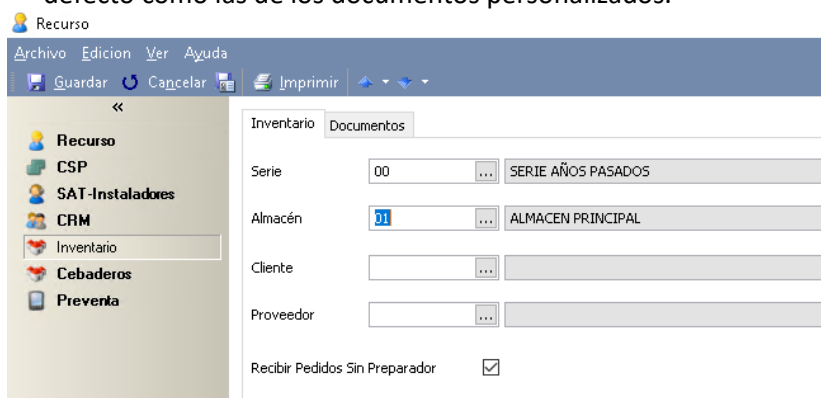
Recurso

Archivo Edicion Ver Ayuda

Guardar Cancelar Imprimir

«

Recurso
CSP
SAT-Instaladores
CRM
Inventario
Cebaderos
Preventa

Inventario Documentos

Serie 00 ... SERIE AÑOS PASADOS

Almacén 01 ... ALMACEN PRINCIPAL

Cliente ...

Proveedor ...

Recibir Pedidos Sin Preparador ☑